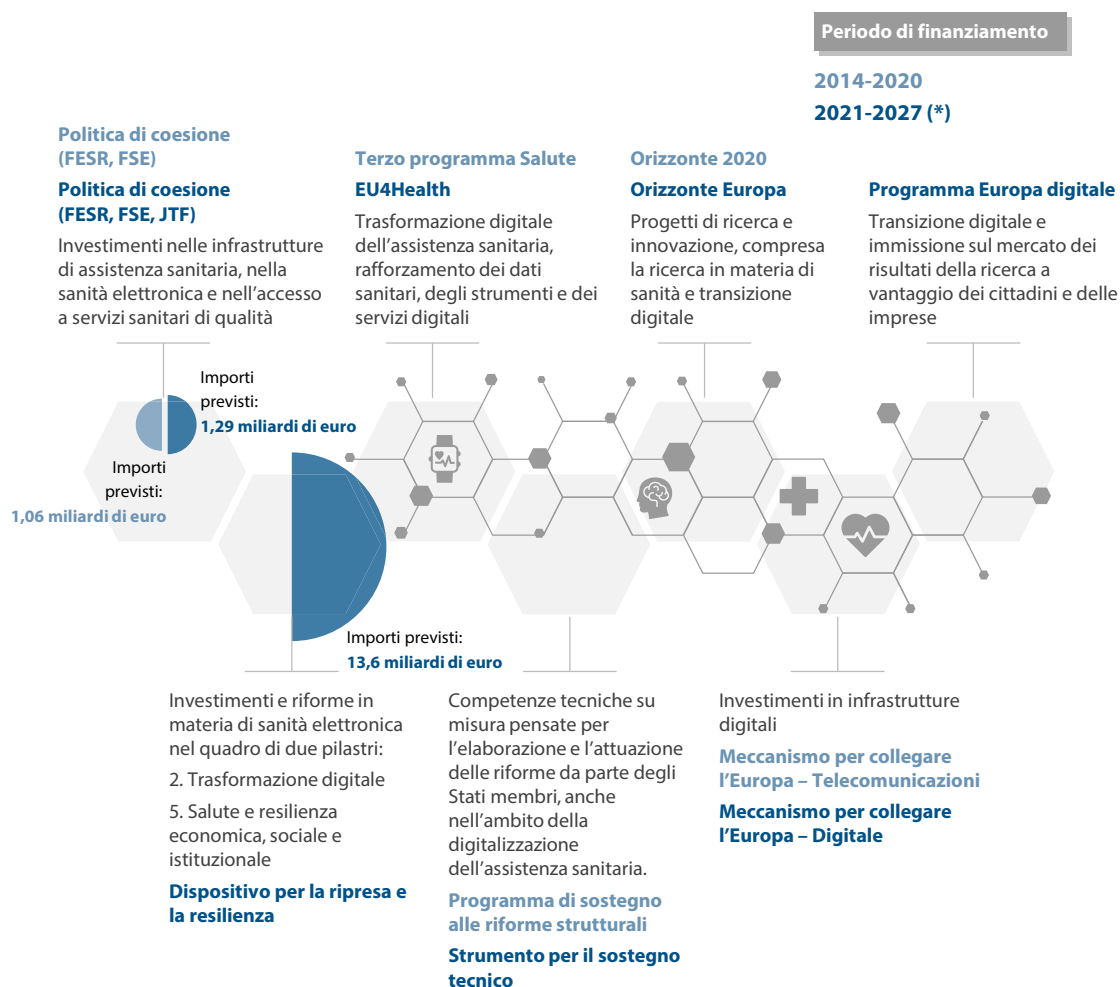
Periodo di finanziamento

2014-2020

2021-2027 (*)

Politica di coesione (FESR, FSE)

Politica di coesione (FESR, FSE, JTF)

Investimenti nelle infrastrutture di assistenza sanitaria, nella sanità elettronica e nell'accesso a servizi sanitari di qualità

Terzo programma Salute

EU4Health

Trasformazione digitale dell'assistenza sanitaria, rafforzamento dei dati sanitari, degli strumenti e dei servizi digitali

Orizzonte 2020

Orizzonte Europa

Progetti di ricerca e innovazione, compresa la ricerca in materia di sanità e transizione digitale

Programma Europa digitale

Transizione digitale e immissione sul mercato dei risultati della ricerca a vantaggio dei cittadini e delle imprese

Importi previsti: 1,29 miliardi di euro

Importi previsti: 1,06 miliardi di euro

Importi previsti: 13,6 miliardi di euro

Investimenti e riforme in materia di sanità elettronica nel quadro di due pilastri:

2. Trasformazione digitale

5. Salute e resilienza economica, sociale e istituzionale

Dispositivo per la ripresa e la resilienza

Competenze tecniche su misura pensate per l'elaborazione e l'attuazione delle riforme da parte degli Stati membri, anche nell'ambito della digitalizzazione dell'assistenza sanitaria.

Programma di sostegno alle riforme strutturali

Strumento per il sostegno tecnico

Investimenti in infrastrutture digitali

Meccanismo per collegare l'Europa – Telecomunicazioni

Meccanismo per collegare l'Europa – Digitale